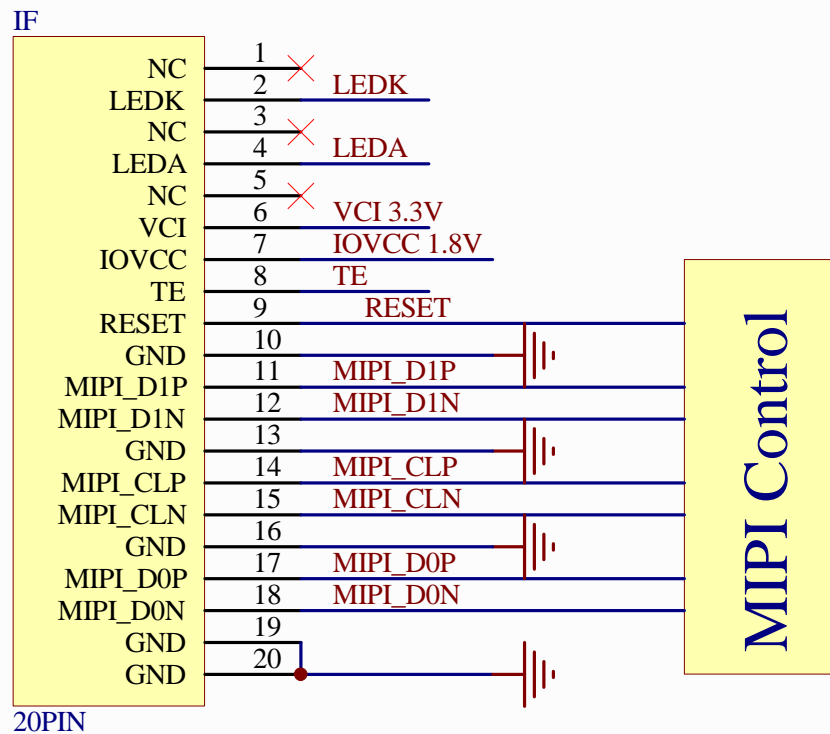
IF

NC
LEDK
NC
LEDA
NC
VCI
IOVCC
TE
RESET
GND
MIPI_D1P
MIPI_D1N
GND
MIPI_CLP
MIPI_CLN
GND
MIPI_D0P
MIPI_D0N
GND
GND

1
2
3
4
5
6
7
8
9
10
11
12
13
14
15
16
17
18
19
20

LEDK
LEDA
VCI 3.3V
IOVCC 1.8V
TE
RESET
MIPI_D1P
MIPI_D1N
MIPI_CLP
MIPI_CLN
MIPI_D0P
MIPI_D0N

MIPI Control

20PIN